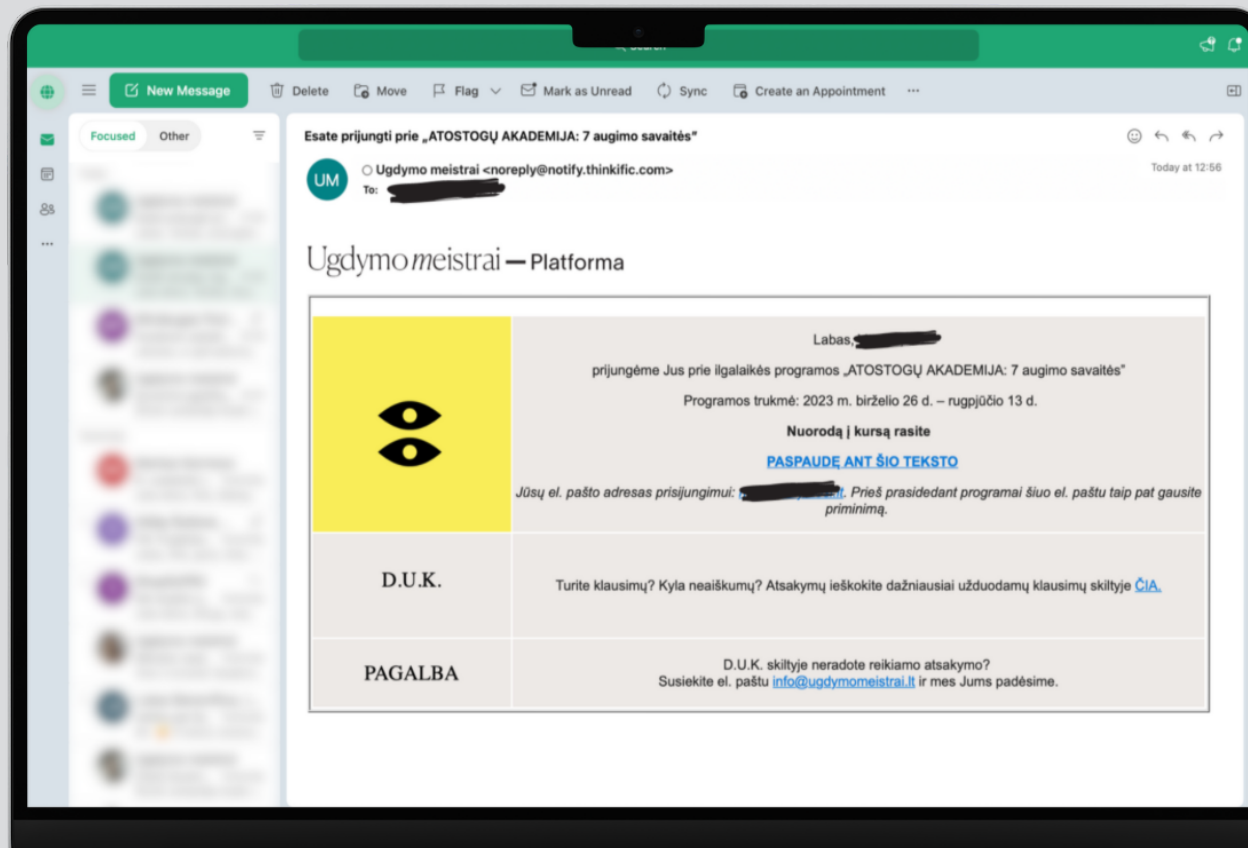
New Message Delete Move Flag Mark as Unread Sync Create an Appointment ···

Focused Other

Esate prijungti prie „ATOSTOGŲ AKADEMIJA: 7 augimo savaitės"

UM Ugdymo meistrai <noreply@notify.thinkific.com>
To: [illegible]

Today at 12:56

Ugdymo meistrai — Platforma

| | |
|---|---|
| | Labas, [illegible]<br>prijungėme Jus prie ilgalaikės programos „ATOSTOGŲ AKADEMIJA: 7 augimo savaitės"<br>Programos trukmė: 2023 m. birželio 26 d. – rugpjūčio 13 d.<br>**Nuorodą į kursą rasite**<br>PASPAUDĘ ANT ŠIO TEKSTO<br>*Jūsų el. pašto adresas prisijungimui: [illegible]. Prieš prasidedant programai šiuo el. paštu taip pat gausite priminimą.* |
| D.U.K. | Turite klausimų? Kyla neaiškumų? Atsakymų ieškokite dažniausiai užduodamų klausimų skiltyje ČIA. |
| PAGALBA | D.U.K. skiltyje neradote reikiamo atsakymo?<br>Susiekite el. paštu info@ugdymomeistrai.lt ir mes Jums padėsime. |